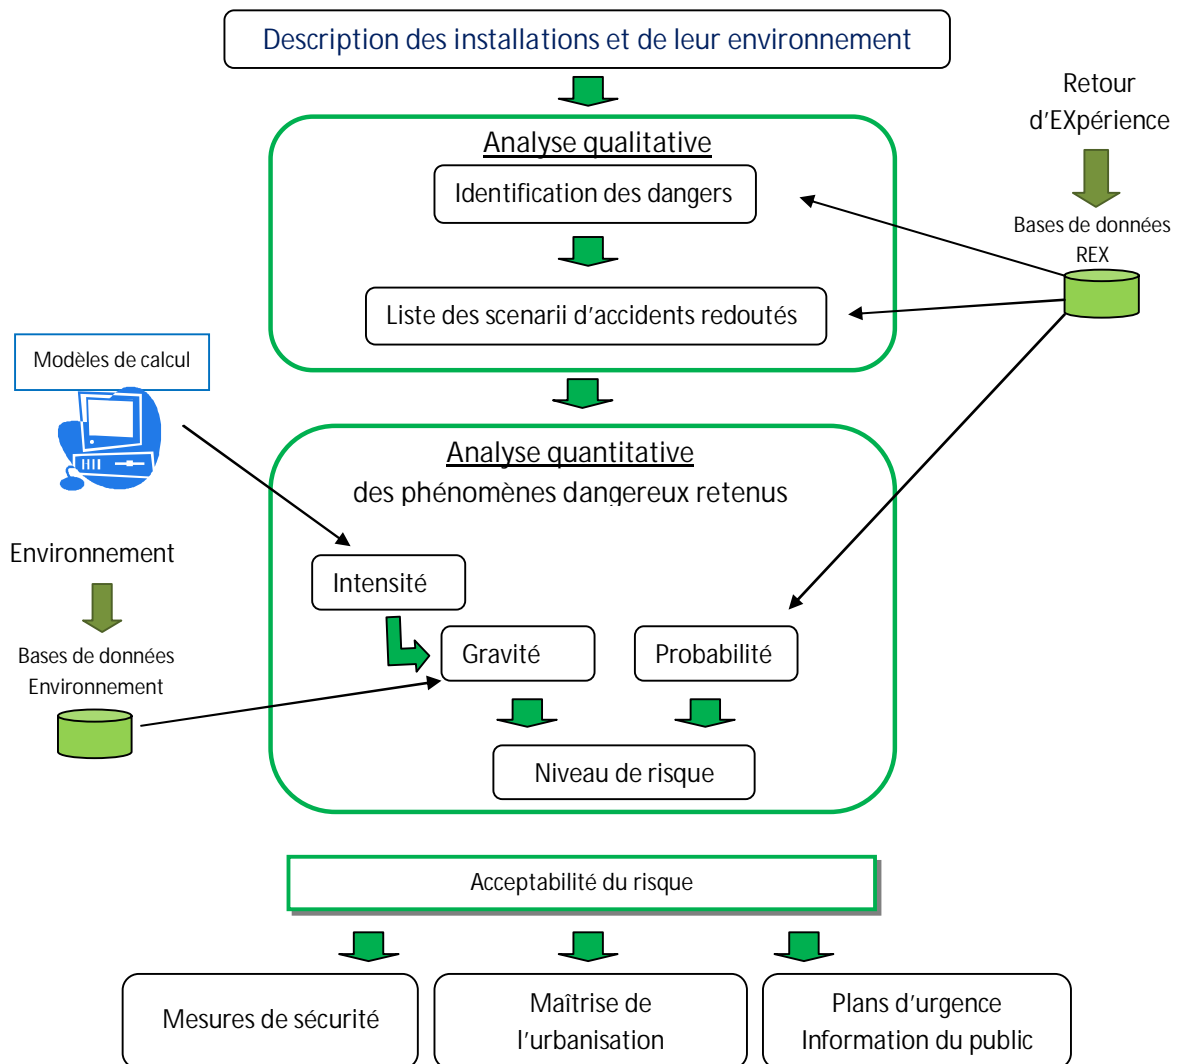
Description des installations et de leur environnement

Retour d'EXpérience

Bases de données REX

Analyse qualitative

Identification des dangers

Liste des scenarii d'accidents redoutés

Modèles de calcul

Analyse quantitative
des phénomènes dangereux retenus

Environnement

Bases de données Environnement

Intensité

Gravité

Probabilité

Niveau de risque

Acceptabilité du risque

Mesures de sécurité

Maîtrise de l'urbanisation

Plans d'urgence
Information du public